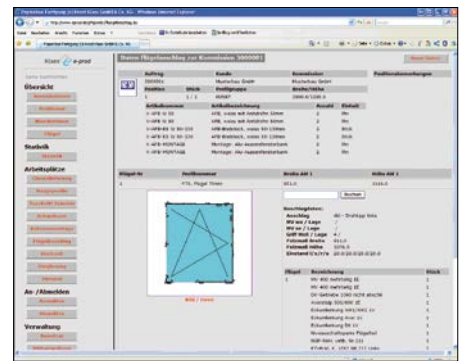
Übersicht
Statistik
Arbeitsplätze
An-/Abmelden
Verwaltung
Daten Flügelbeschlag zur Kommission 3000001
Auftrag
Kunde
Kommission
Position
Stück
Profilgruppe
Breite/Höhe
Artikelnummer
Artikelbezeichnung
Anzahl
Einheit
Flügel-Nr
Positionsname
Breite AM 1
Höhe AM 1
1
Buchen
Beschlagdaten:
Anschlag
Flügel
Bezeichnung
Stück